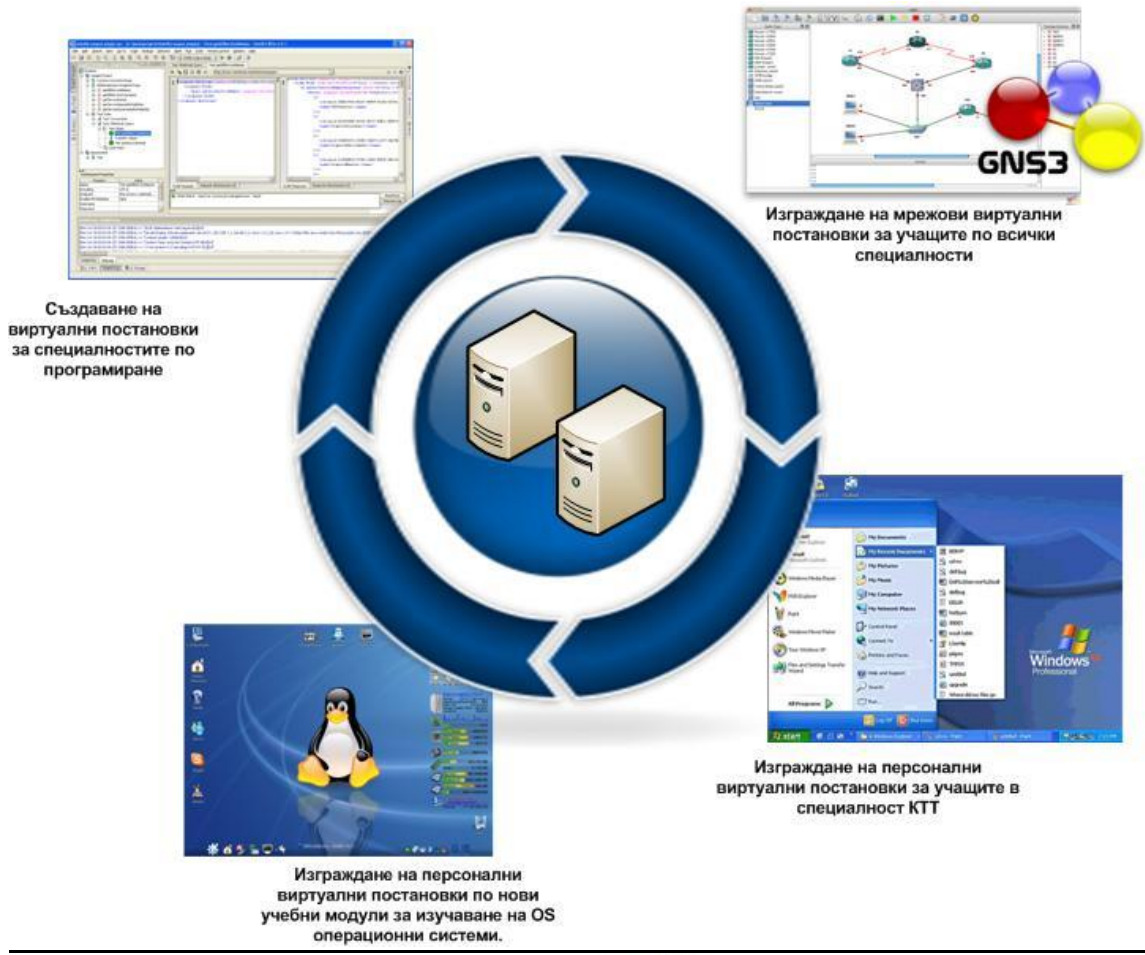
GNS3

Изграждане на мрежови виртуални постановки за учащите по всички специалности

Създаване на виртуални постановки за специалностите по програмиране

My Documents
My Recent Documents
My Pictures
My Music
My Computer
My Network Places
Control Panel
Connect To
Printers and Faxes
Help and Support
Search
Run...
Windows Media Player
MSN Explorer
Paint
Windows Movie Maker
Tour Windows XP
Files and Settings Transfer Wizard
All Programs
Log Off
Turn Off Computer
start
Windows XP Professional

Изграждане на персонални виртуални постановки за учащите в специалност КТТ

Изграждане на персонални виртуални постановки по нови учебни модули за изучаване на OS операционни системи.